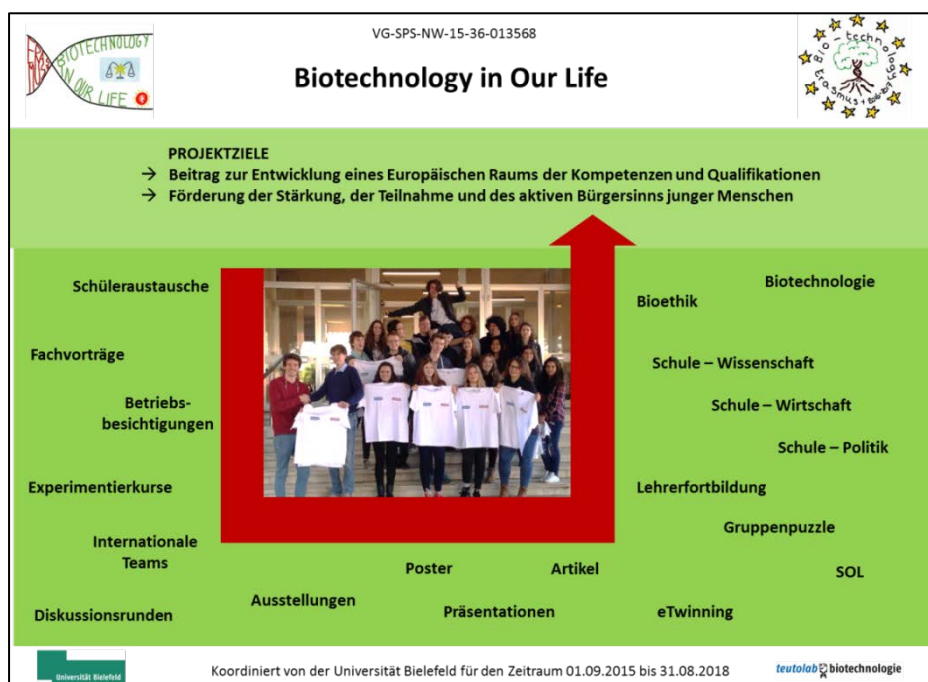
BIOTECHNOLOGY IN OUR LIFE
ERASMUS+

VG-SPS-NW-15-36-013568

Biotechnology in Our Life

Bio-technology Erasmus+ 2015-2018

PROJEKTZIELE
→ Beitrag zur Entwicklung eines Europäischen Raums der Kompetenzen und Qualifikationen
→ Förderung der Stärkung, der Teilnahme und des aktiven Bürgersinns junger Menschen

Schüleraustausche

Fachvorträge

Betriebsbesichtigungen

Experimentierkurse

Internationale Teams

Diskussionsrunden

Ausstellungen

Poster

Präsentationen

Artikel

Biotechnologie

Bioethik

Schule – Wissenschaft

Schule – Wirtschaft

Schule – Politik

Lehrerfortbildung

Gruppenpuzzle

SOL

eTwinning

Universität Bielefeld

Koordiniert von der Universität Bielefeld für den Zeitraum 01.09.2015 bis 31.08.2018

teutolab biotechnologie